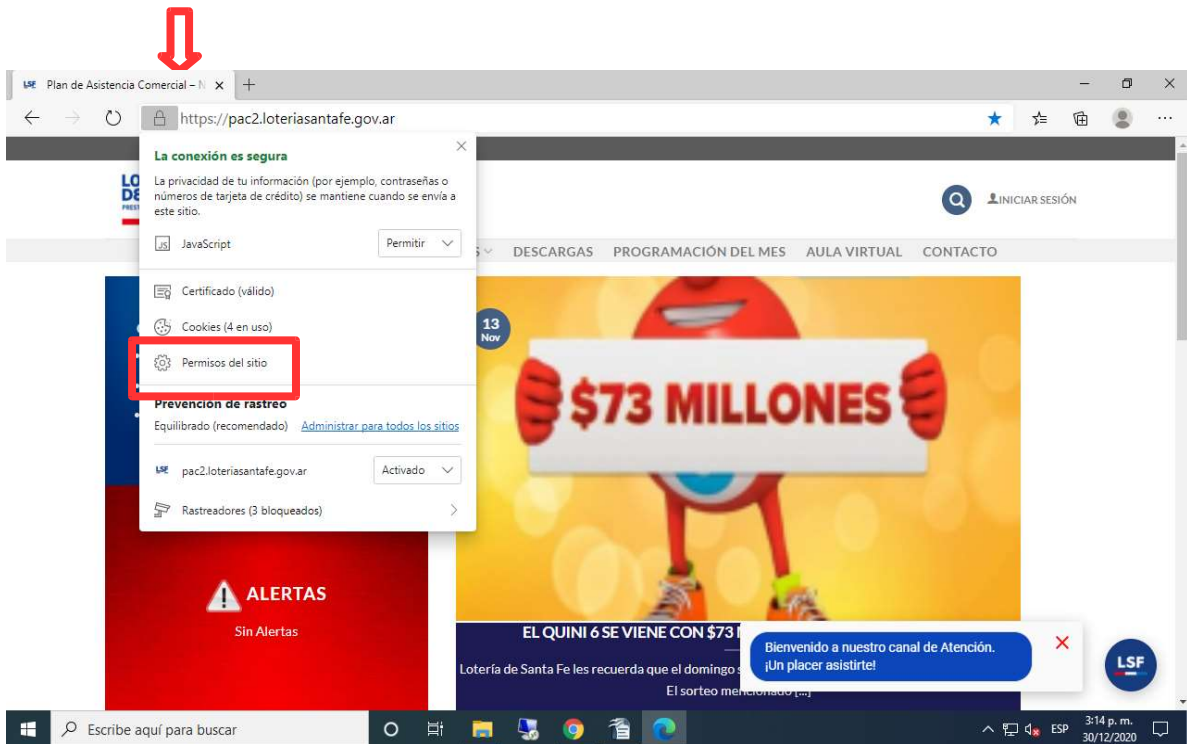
LSF Plan de Asistencia Comercial – N ×

https://pac2.loteriasantafe.gov.ar

La conexión es segura

La privacidad de tu información (por ejemplo, contraseñas o números de tarjeta de crédito) se mantiene cuando se envía a este sitio.

JavaScript Permitir

Certificado (válido)

Cookies (4 en uso)

Permisos del sitio

Prevención de rastreo

Equilibrado (recomendado) Administrar para todos los sitios

LSF pac2.loteriasantafe.gov.ar Activado

Rastreadores (3 bloqueados)

LO DE

INICIAR SESIÓN

S DESCARGAS PROGRAMACIÓN DEL MES AULA VIRTUAL CONTACTO

13 Nov

$73 MILLONES

ALERTAS

Sin Alertas

EL QUINI 6 SE VIENE CON $73 M

Lotería de Santa Fe les recuerda que el domingo s

El sorteo mencionado [...]

Bienvenido a nuestro canal de Atención. ¡Un placer asistirte!

LSF

Escribe aquí para buscar

ESP 3:14 p. m. 30/12/2020